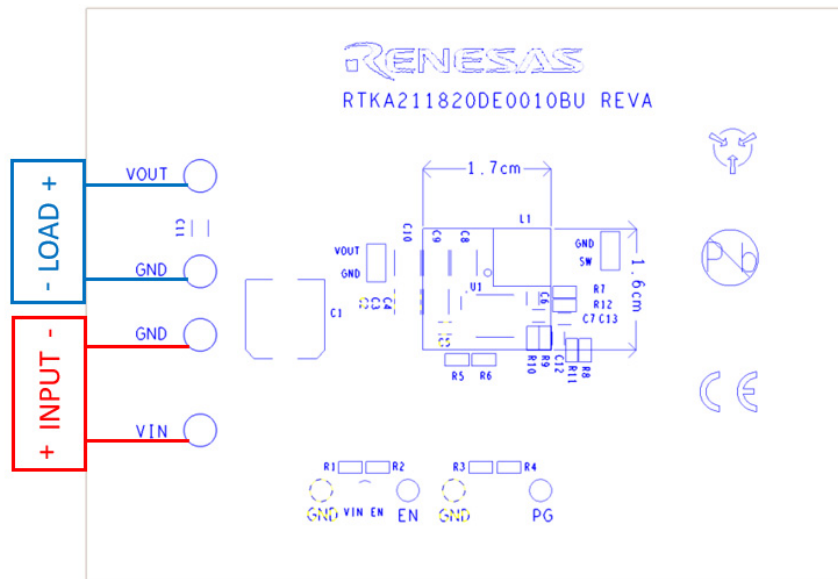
RENESAS
RTKA211820DE0010BU REVA

- LOAD +
- INPUT +

VOUT
GND
GND
VIN

1.7cm
1.6cm

C11
C10
C9
C8
L1
VOUT
GND
GND
SW
U1
C6
R7
R12
C7 C13
C1
C4
C3
R9
R10
C12
R11
R8
R5
R6

R1
R2
R3
R4
GND
VIN
EN
EN
GND
PG